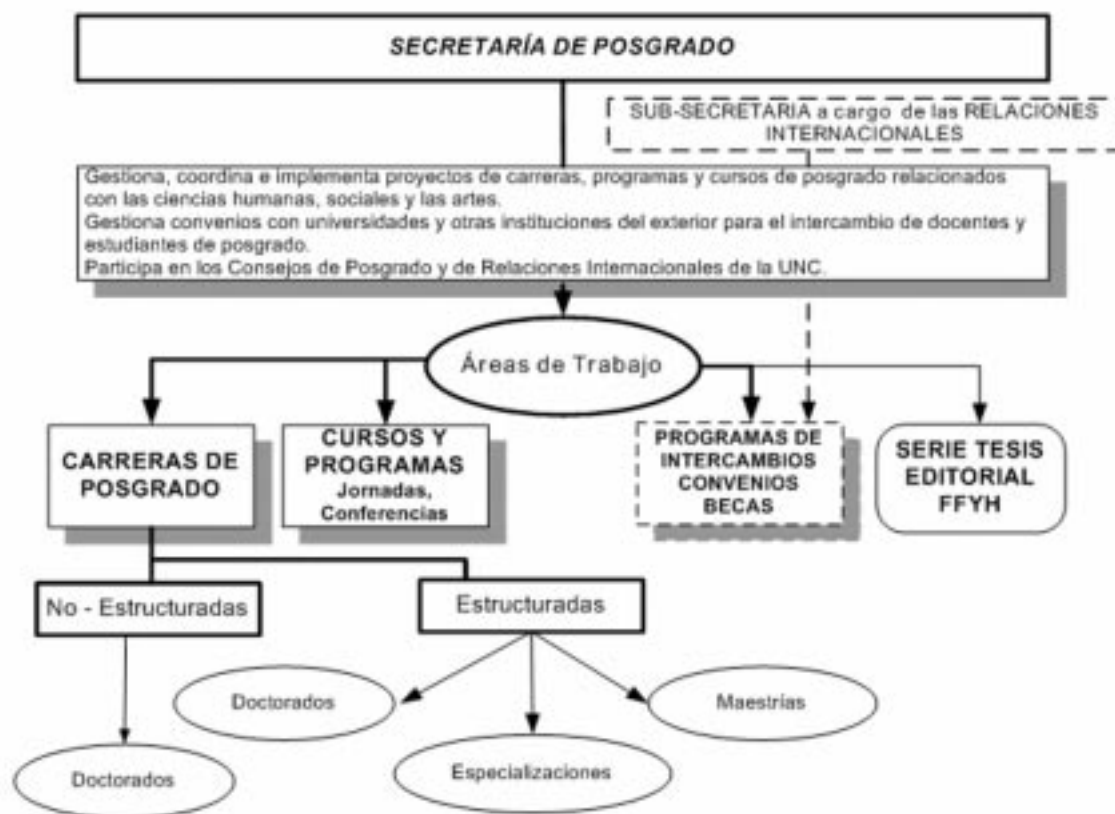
SECRETARÍA DE POSGRADO

SUB-SECRETARIA a cargo de las RELACIONES INTERNACIONALES

Gestiona, coordina e implementa proyectos de carreras, programas y cursos de posgrado relacionados con las ciencias humanas, sociales y las artes.
Gestiona convenios con universidades y otras instituciones del exterior para el intercambio de docentes y estudiantes de posgrado.
Participa en los Consejos de Posgrado y de Relaciones Internacionales de la UNC.

Áreas de Trabajo

CARRERAS DE POSGRADO

CURSOS Y PROGRAMAS Jornadas, Conferencias

PROGRAMAS DE INTERCAMBIOS CONVENIOS BECAS

SERIE TESIS EDITORIAL FFYH

No - Estructuradas

Estructuradas

Doctorados

Maestrías

Especializaciones

Doctorados